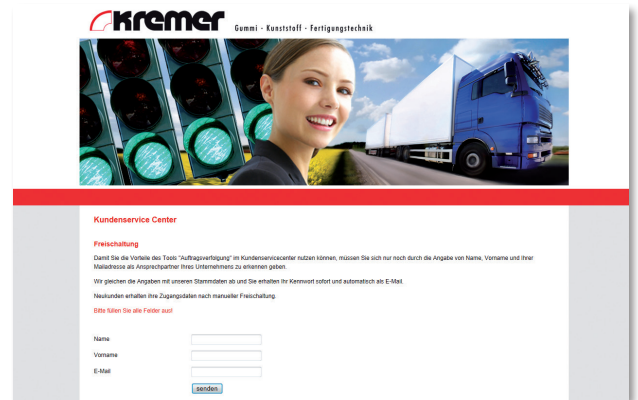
kremer

Gummi · Kunststoff · Fertigungstechnik

Kundenservice Center

Freischaltung

Damit Sie die Vorteile des Tools "Auftragsverfolgung" im Kundenservicecenter nutzen können, müssen Sie sich nur noch durch die Angabe von Name, Vorname und Ihrer Mailadresse als Ansprechpartner Ihres Unternehmens zu erkennen geben.

Wir gleichen die Angaben mit unseren Stammdaten ab und Sie erhalten Ihr Kennwort sofort und automatisch als E-Mail.

Neukunden erhalten ihre Zugangsdaten nach manueller Freischaltung.

Bitte füllen Sie alle Felder aus!

Name

Vorname

E-Mail

senden